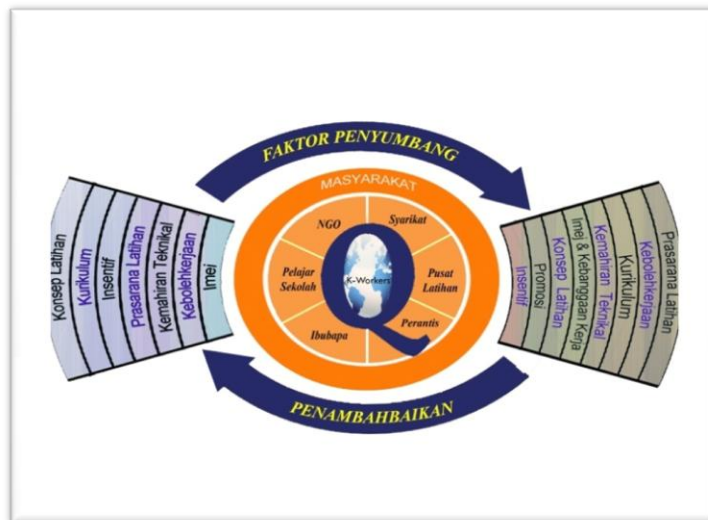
FAKTOR PENYUMBANG

Konsep Latihan
Kurikulum
Insentif
Prasarana Latihan
Kemahiran Teknikal
Kebolehkerjaan
Imej

MASYARAKAT
NGO
Syarikat
Pelajar Sekolah
Q
K-Workers
Pusat Latihan
Ibubapa
Perantis

Insentif
Promosi
Konsep Latihan
Imej & Kebanggaan Kerja
Kemahiran Teknikal
Kurikulum
Kebolehkerjaan
Prasarana Latihan

PENAMBAHBAIKAN